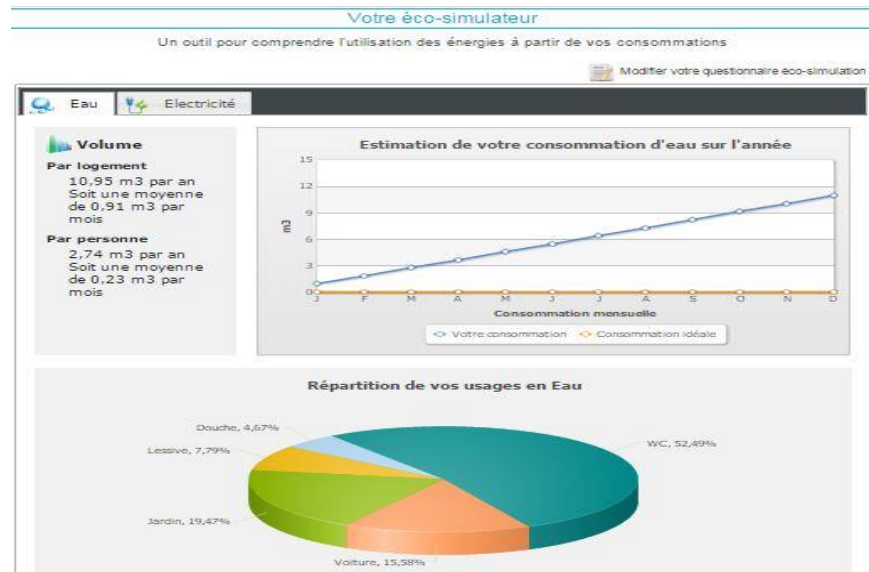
Votre éco-simulateur

Un outil pour comprendre l'utilisation des énergies à partir de vos consommations

Modifier votre questionnaire éco-simulation

Eau Electricité

Volume

Par logement
10,95 m3 par an
Soit une moyenne de 0,91 m3 par mois

Par personne
2,74 m3 par an
Soit une moyenne de 0,23 m3 par mois

Estimation de votre consommation d'eau sur l'année

15
12
9
6
3
0

m3

J F M A M J J A S O N D

Consommation mensuelle

Votre consommation Consommation idéale

Répartition de vos usages en Eau

Douche, 4,67%
Lessive, 7,79%
WC, 52,49%
Jardin, 19,47%
Voiture, 15,58%